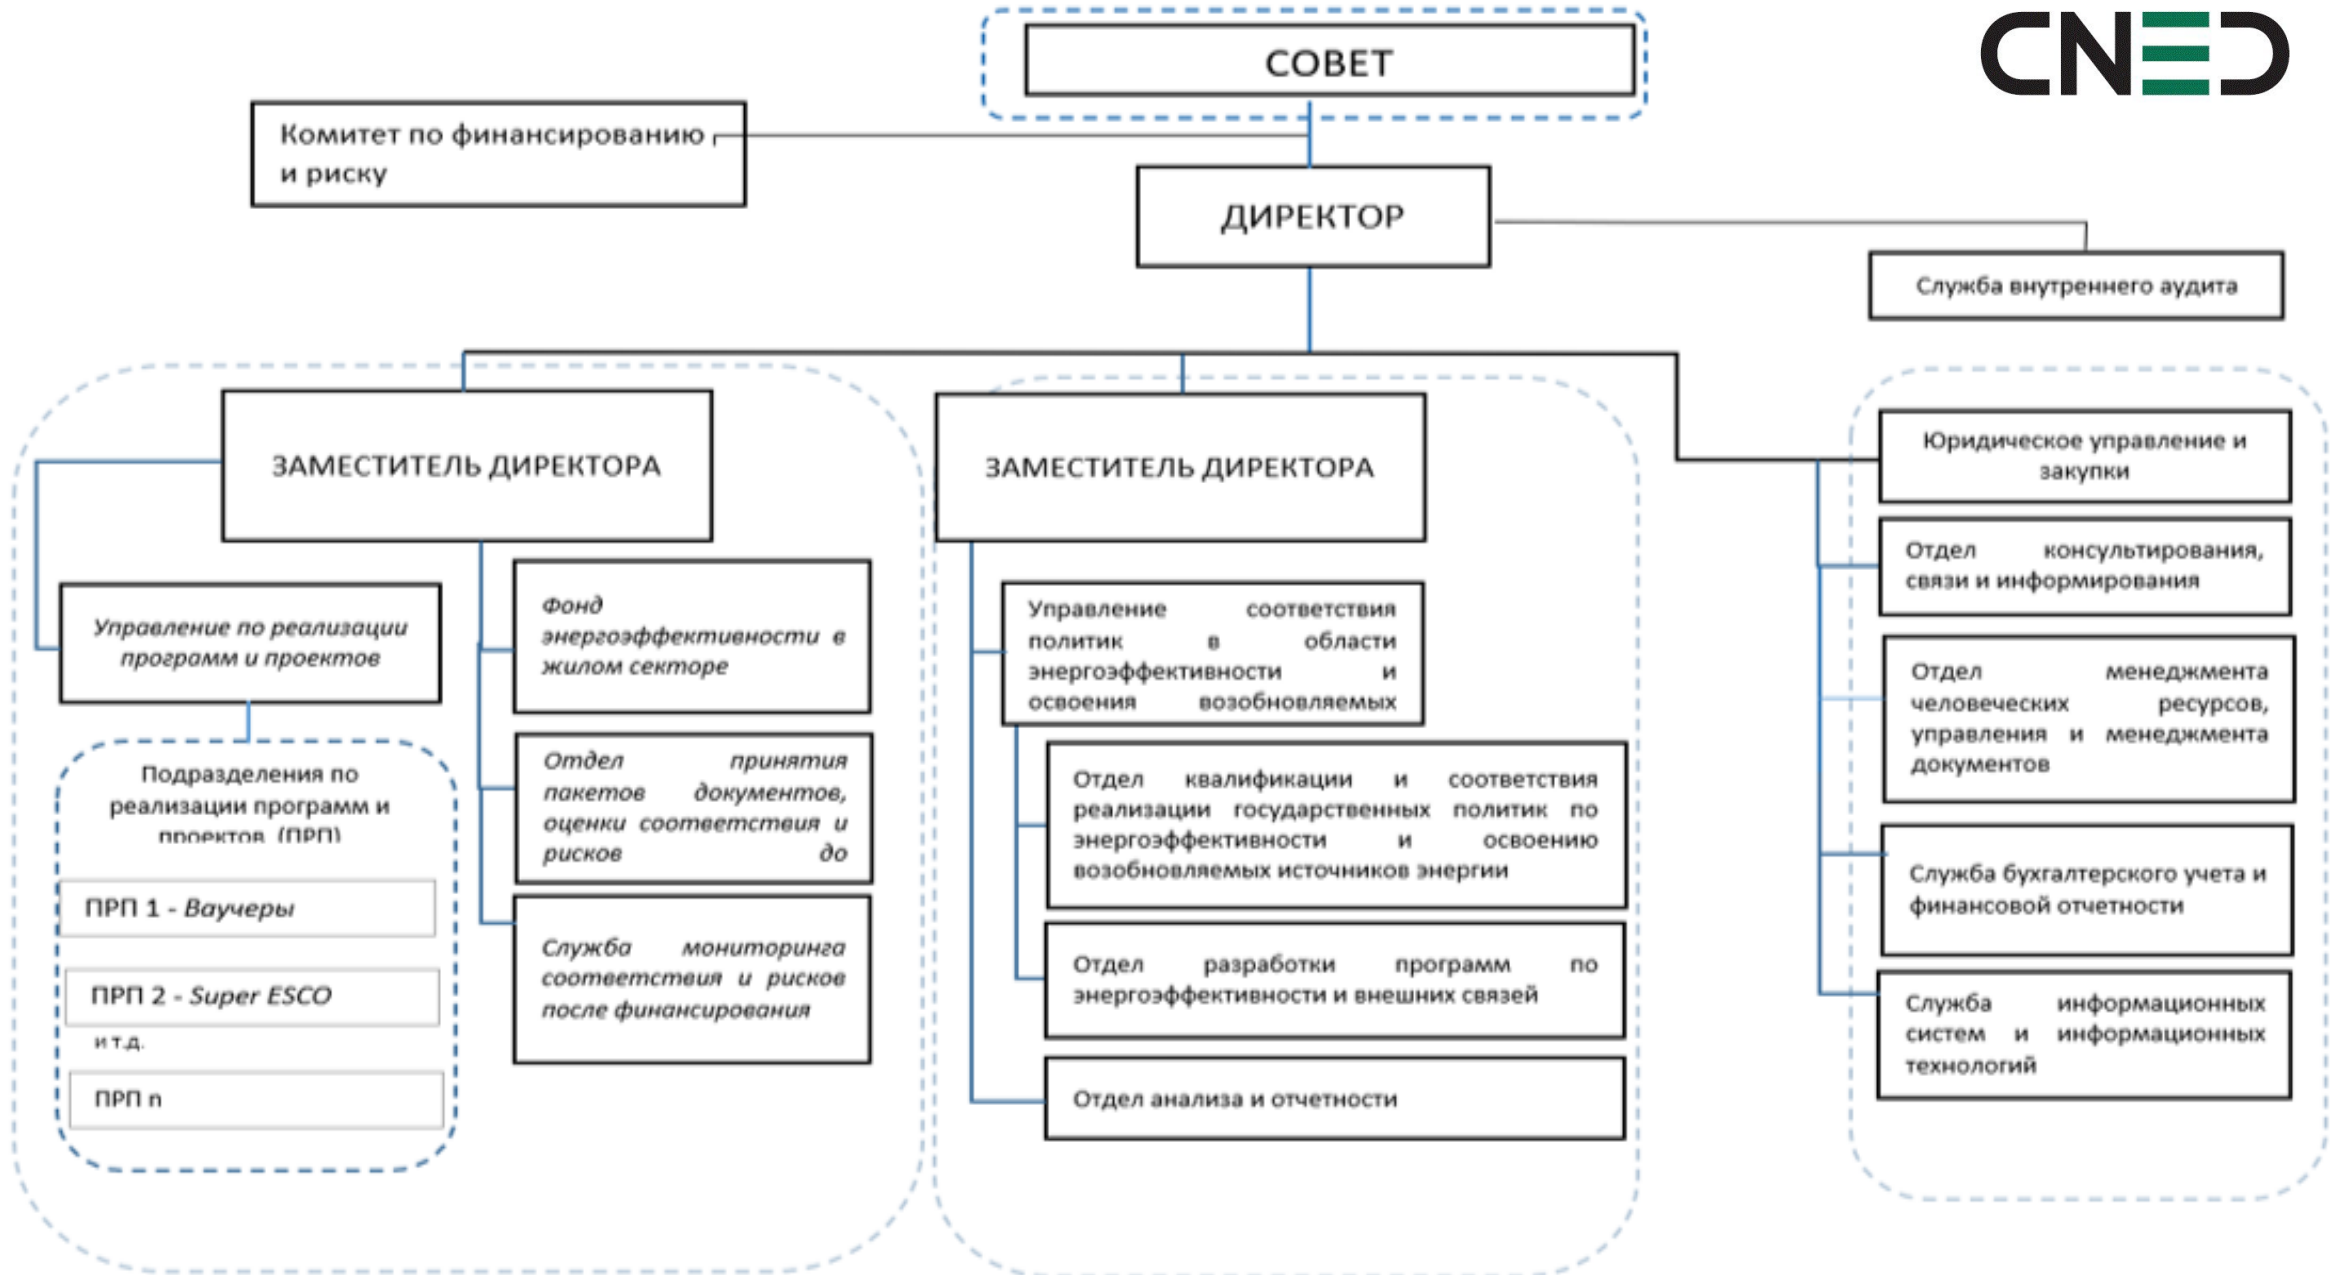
CNED

СОВЕТ

Комитет по финансированию и риску

ДИРЕКТОР

Служба внутреннего аудита

ЗАМЕСТИТЕЛЬ ДИРЕКТОРА

Управление по реализации программ и проектов

Подразделения по реализации программ и проектов (ПРП)

ПРП 1 - Ваучеры

ПРП 2 - Super ESCO

и т.д.

ПРП n

Фонд энергоэффективности в жилом секторе

Отдел принятия пакетов документов, оценки соответствия и рисков до

Служба мониторинга соответствия и рисков после финансирования

ЗАМЕСТИТЕЛЬ ДИРЕКТОРА

Управление соответствия политик в области энергоэффективности и освоения возобновляемых

Отдел квалификации и соответствия реализации государственных политик по энергоэффективности и освоению возобновляемых источников энергии

Отдел разработки программ по энергоэффективности и внешних связей

Отдел анализа и отчетности

Юридическое управление и закупки

Отдел консультирования, связи и информирования

Отдел менеджмента человеческих ресурсов, управления и менеджмента документов

Служба бухгалтерского учета и финансовой отчетности

Служба информационных систем и информационных технологий